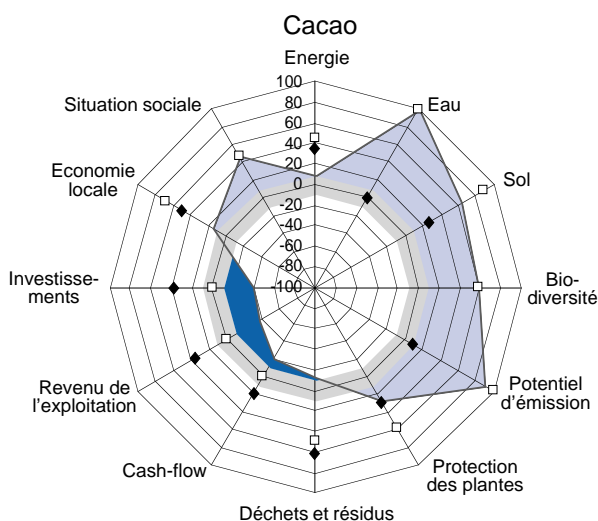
Cacao

Energie

100
80
60
40
20
0
-20
-40
-60
-80
-100

Eau

Sol

Biodiversité

Potentiel d'émission

Protection des plantes

Déchets et résidus

Cash-flow

Revenu de l'exploitation

Investissements

Economie locale

Situation sociale